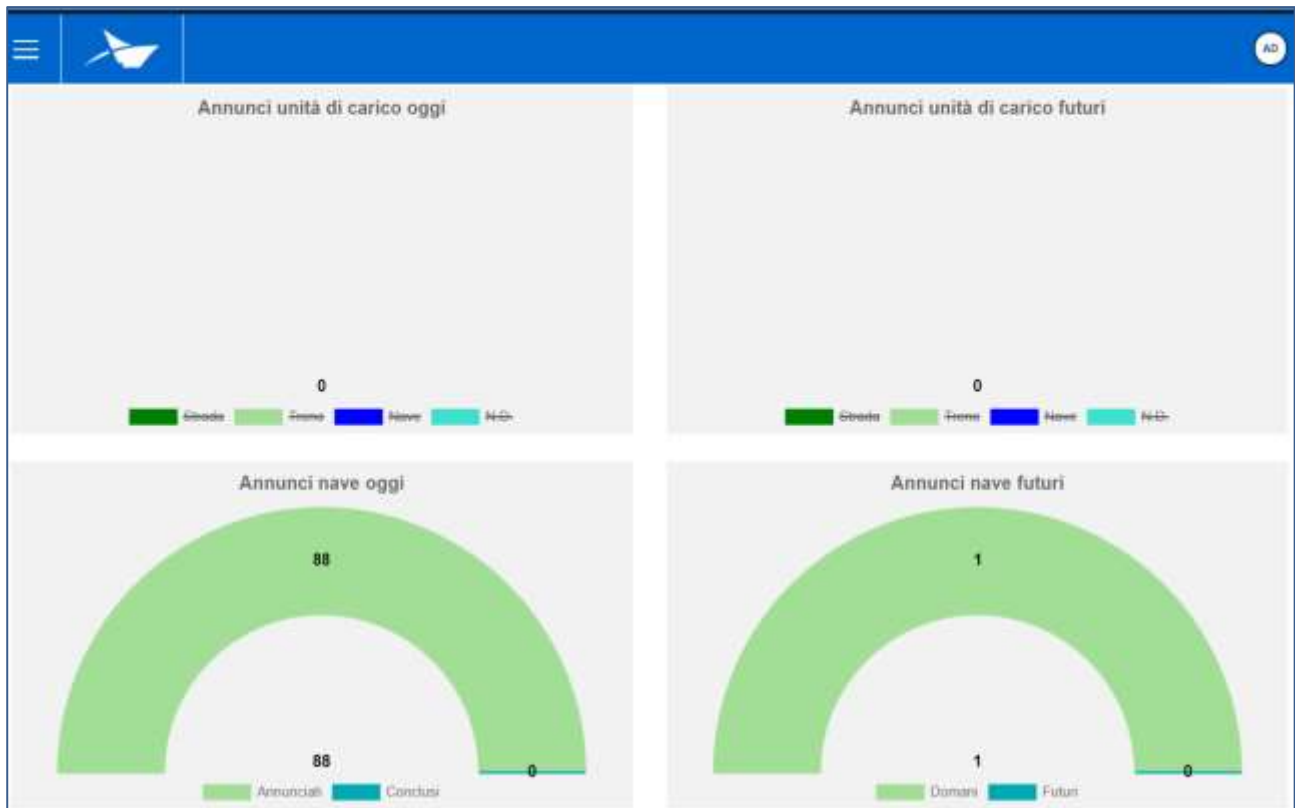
AD

Annunci unità di carico oggi

0

Strada Treno Nave N.D.

Annunci unità di carico futuri

0

Strada Treno Nave N.D.

Annunci nave oggi

88

88

0

Annunciati Conclusi

Annunci nave futuri

1

1

0

Domani Futuri